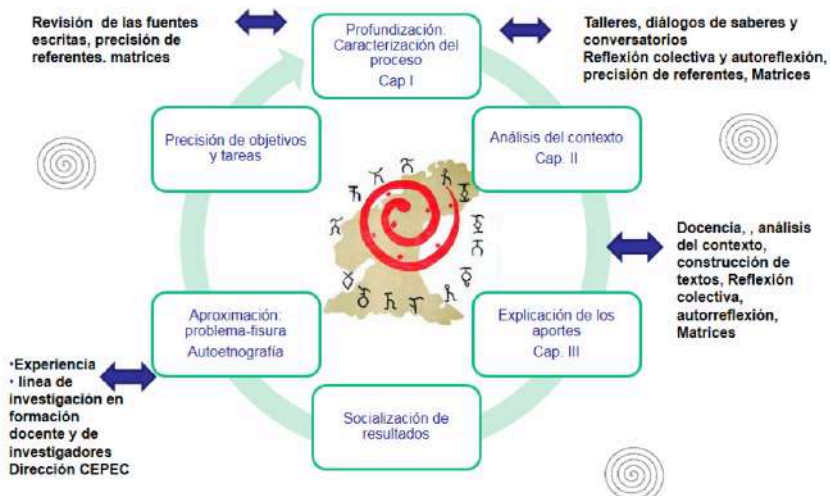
Revisión de las fuentes escritas, precisión de referentes. matrices

Profundización: Caracterización del proceso
Cap I

Talleres, diálogos de saberes y conversatorios
Reflexión colectiva y autoreflexión, precisión de referentes, Matrices

Precisión de objetivos y tareas

Análisis del contexto
Cap. II

Docencia, , análisis del contexto, construcción de textos, Reflexión colectiva, autorreflexión, Matrices

Aproximación: problema-fisura
Autoetnografía

Explicación de los aportes
Cap. III

·Experiencia
· línea de investigación en formación docente y de investigadores
Dirección CEPEC

Socialización de resultados